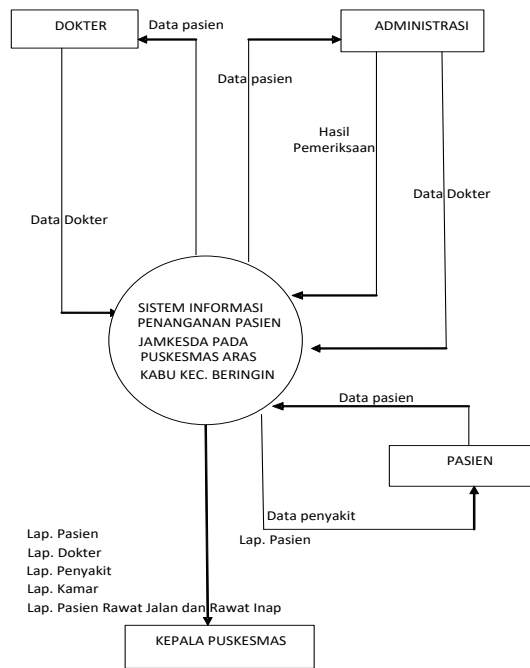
DOKTER

Data pasien

ADMINISTRASI

Data pasien

Hasil Pemeriksaan

Data Dokter

Data Dokter

SISTEM INFORMASI PENANGANAN PASIEN JAMKESDA PADA PUSKESMAS ARAS KABU KEC. BERINGIN

Data pasien

PASIEN

Data penyakit

Lap. Pasien

Lap. Pasien
Lap. Dokter
Lap. Penyakit
Lap. Kamar
Lap. Pasien Rawat Jalan dan Rawat Inap

KEPALA PUSKESMAS